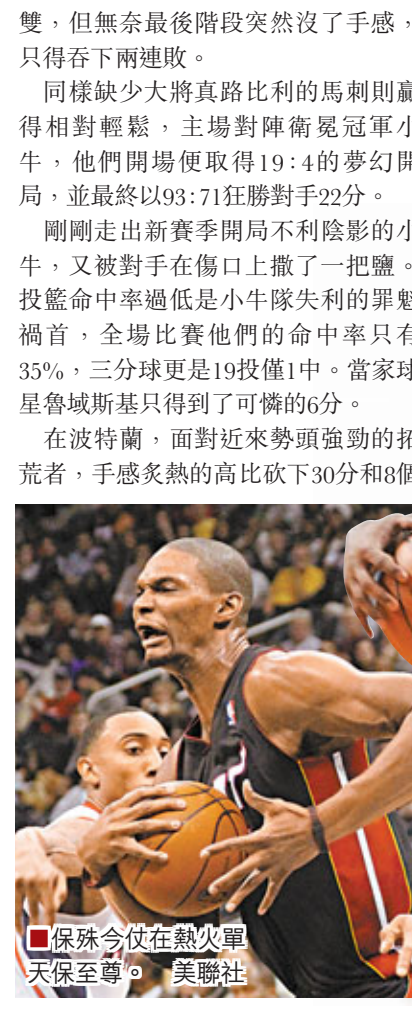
雙，但無奈最後階段突然沒了手感，只得吞下兩連敗。

同樣缺少大將真路比利的馬刺則贏得相對輕鬆，主場對陣衛冕冠軍小牛，他們開場便取得19:4的夢幻開局，並最終以93:71狂勝對手22分。

剛剛走出新賽季開局不利陰影的小牛，又被對手在傷口上撒了一把鹽。投籃命中率過低是小牛隊失利的罪魁禍首，全場比賽他們的命中率只有35%，三分球更是19投僅1中。當家球星魯域斯基只得到了可憐的6分。

在波特蘭，面對近來勢頭強勁的拓荒者，手感炙熱的高比砍下30分和8個

■保殊今仗在熱火單天保至尊。 美聯社